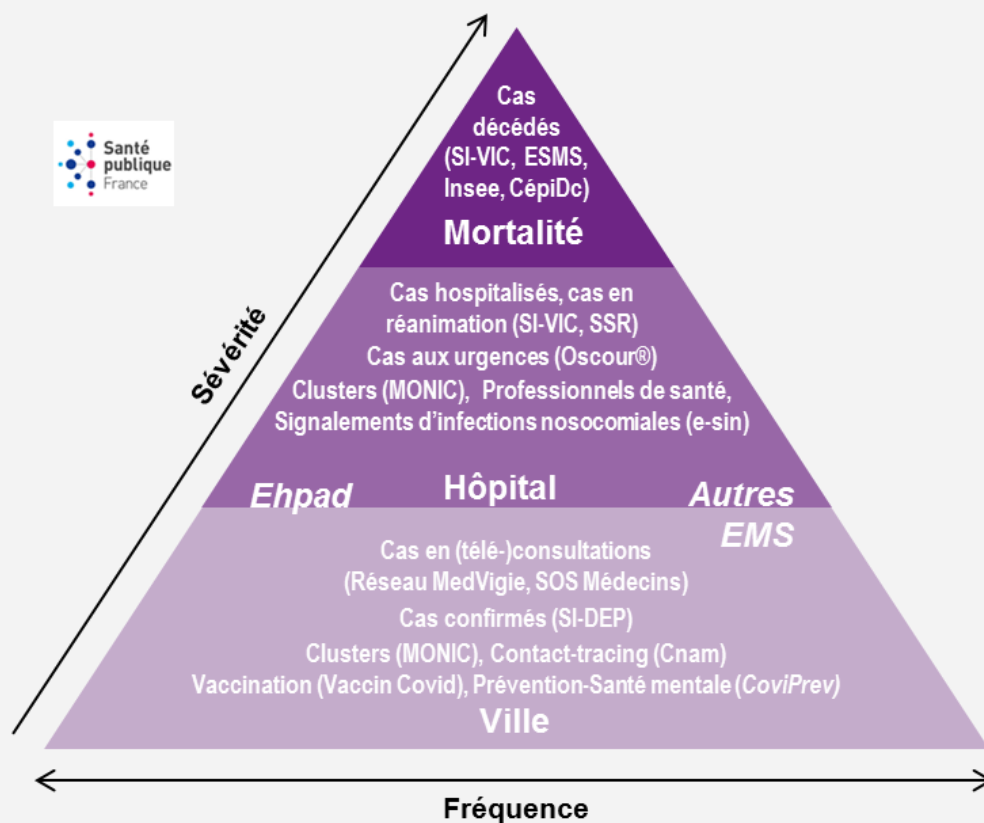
Santé publique France

Sévérité

Cas décédés (SI-VIC, ESMS, Insee, CépiDc)

Mortalité

Cas hospitalisés, cas en réanimation (SI-VIC, SSR)
Cas aux urgences (Oscour®)
Clusters (MONIC), Professionnels de santé,
Signalements d'infections nosocomiales (e-sin)

Ehpad

Hôpital

Autres EMS

Cas en (télé-)consultations (Réseau MedVigie, SOS Médecins)
Cas confirmés (SI-DEP)
Clusters (MONIC), Contact-tracing (Cnam)
Vaccination (Vaccin Covid), Prévention-Santé mentale (CoviPrev)

Ville

Fréquence